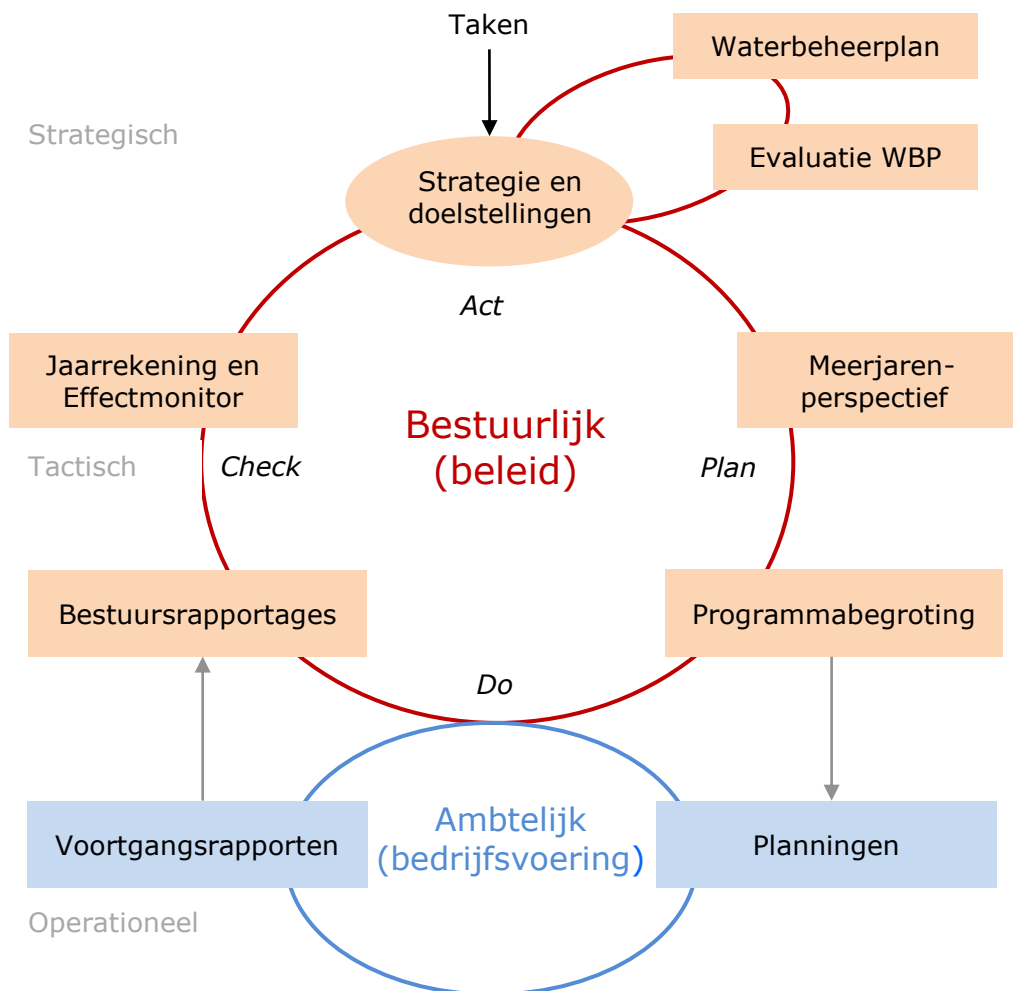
Taken

Waterbeheerplan

Strategisch

Evaluatie WBP

Strategie en doelstellingen

Act

Jaarrekening en Effectmonitor

Meerjaren-perspectief

Bestuurlijk (beleid)

Tactisch

Check

Plan

Bestuursrapportages

Programmabegroting

Do

Ambtelijk (bedrijfsvoering)

Voortgangsrapporten

Planningen

Operationeel